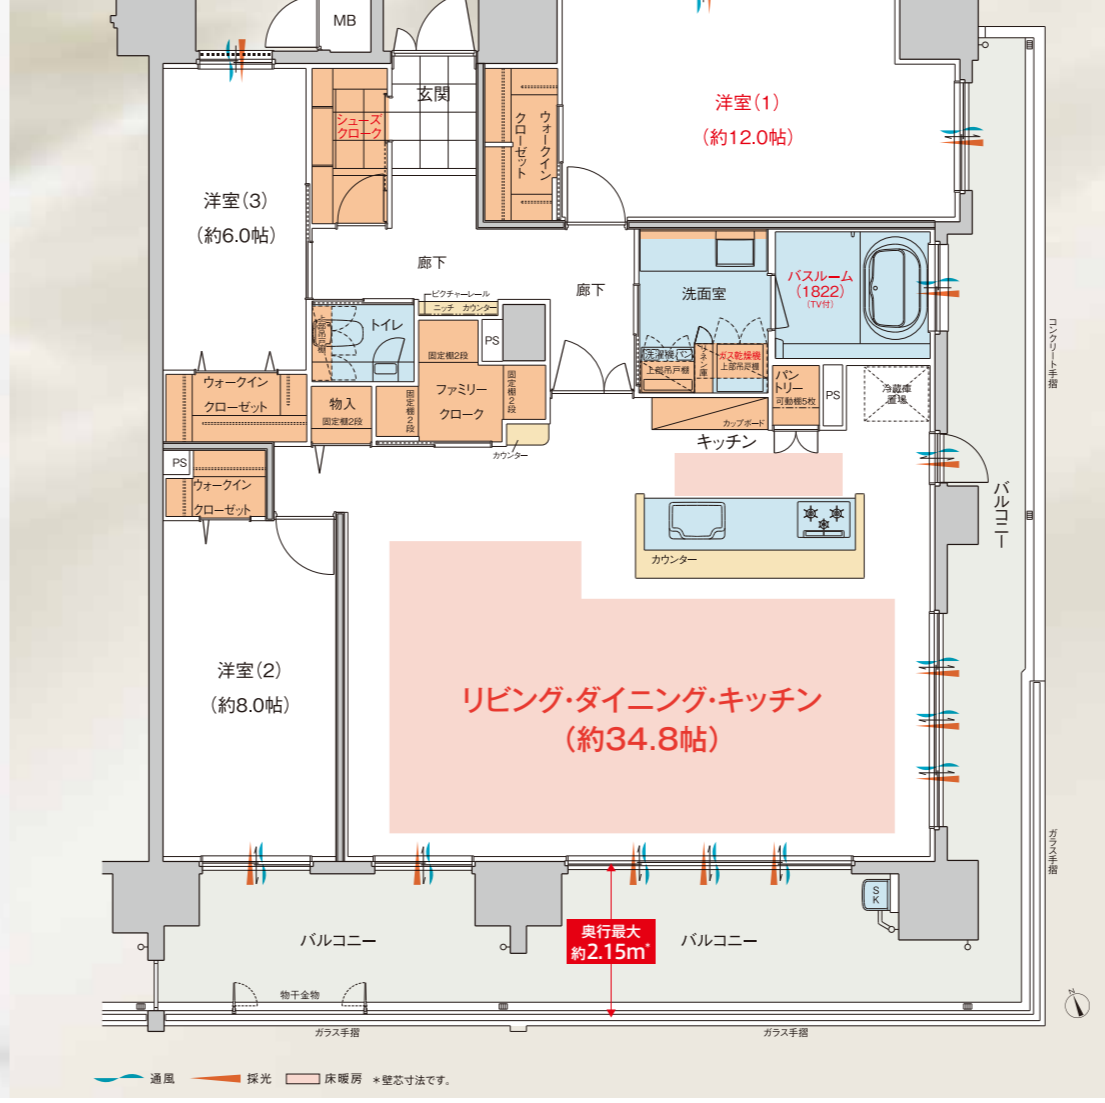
MB

玄関

シューズクローク

ウォークインクローゼット

洋室(1)
(約12.0帖)

洋室(3)
(約6.0帖)

廊下

廊下

ピクチャーレール

ニッチ　カウンター

トイレ

PS

洗面室

バスルーム
(1822)
(TV付)

固定棚2段

ファミリークローク

固定棚2段

固定棚2段

洗濯機パン

上部吊戸棚

ガス乾燥機
上部吊戸棚

パントリー
可動棚5枚

PS

冷蔵庫置場

ウォークインクローゼット

物入
固定棚2段

カウンター

カップボード

キッチン

PS

ウォークインクローゼット

カウンター

バルコニー

コンクリート手摺

洋室(2)
(約8.0帖)

リビング・ダイニング・キッチン
(約34.8帖)

ガラス手摺

SK

バルコニー

奥行最大
約2.15m*

バルコニー

物干金物

ガラス手摺

ガラス手摺

通風　採光　床暖房　＊壁芯寸法です。